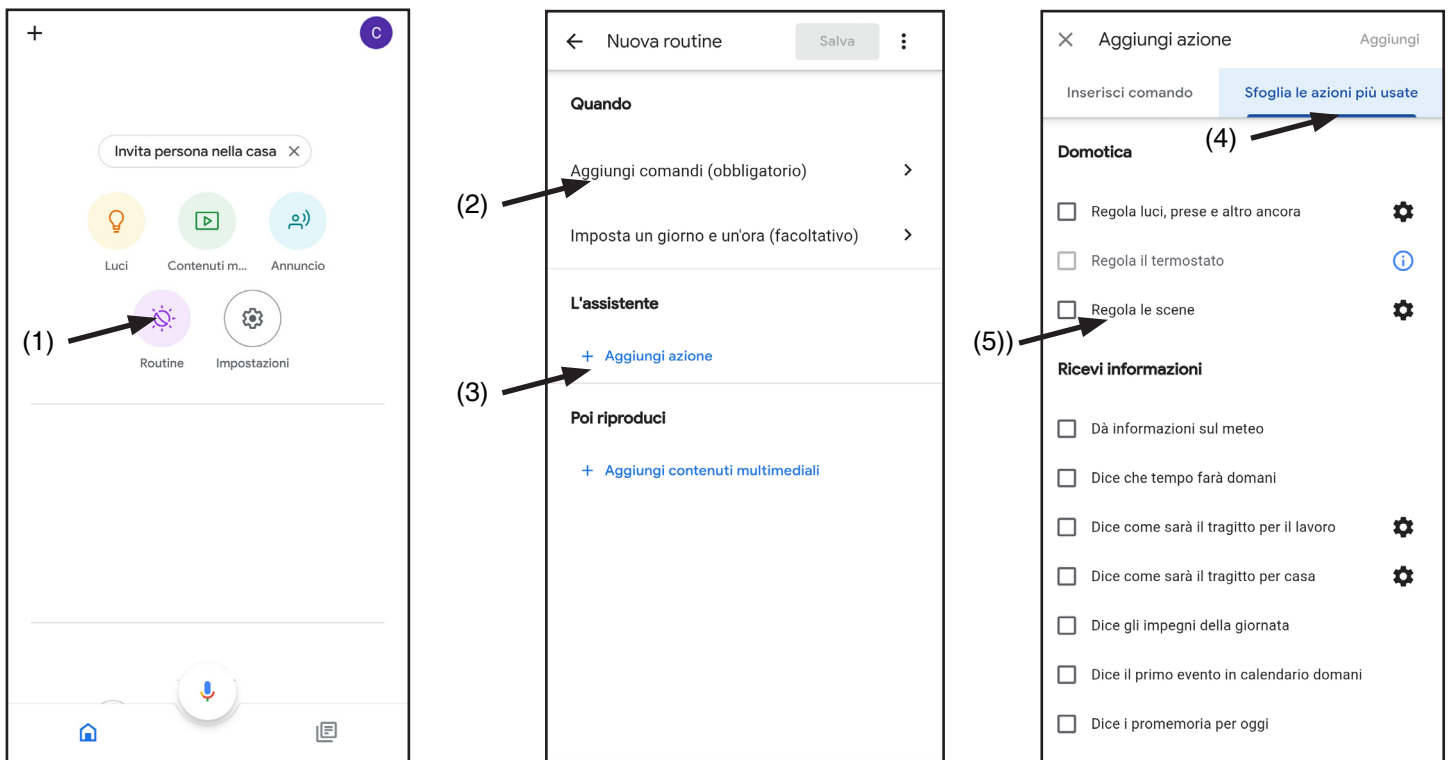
+

C

Invita persona nella casa ✕

Luci

Contenuti m...

Annuncio

(1)

Routine

Impostazioni

← Nuova routine

Salva

Quando

(2)

Aggiungi comandi (obbligatorio) >

Imposta un giorno e un'ora (facoltativo) >

L'assistente

(3)

+ Aggiungi azione

Poi riproduci

+ Aggiungi contenuti multimediali

✕ Aggiungi azione

Aggiungi

Inserisci comando

Sfoglia le azioni più usate

(4)

Domotica

Regola luci, prese e altro ancora

Regola il termostato

(5))

Regola le scene

Ricevi informazioni

Dà informazioni sul meteo

Dice che tempo farà domani

Dice come sarà il tragitto per il lavoro

Dice come sarà il tragitto per casa

Dice gli impegni della giornata

Dice il primo evento in calendario domani

Dice i promemoria per oggi